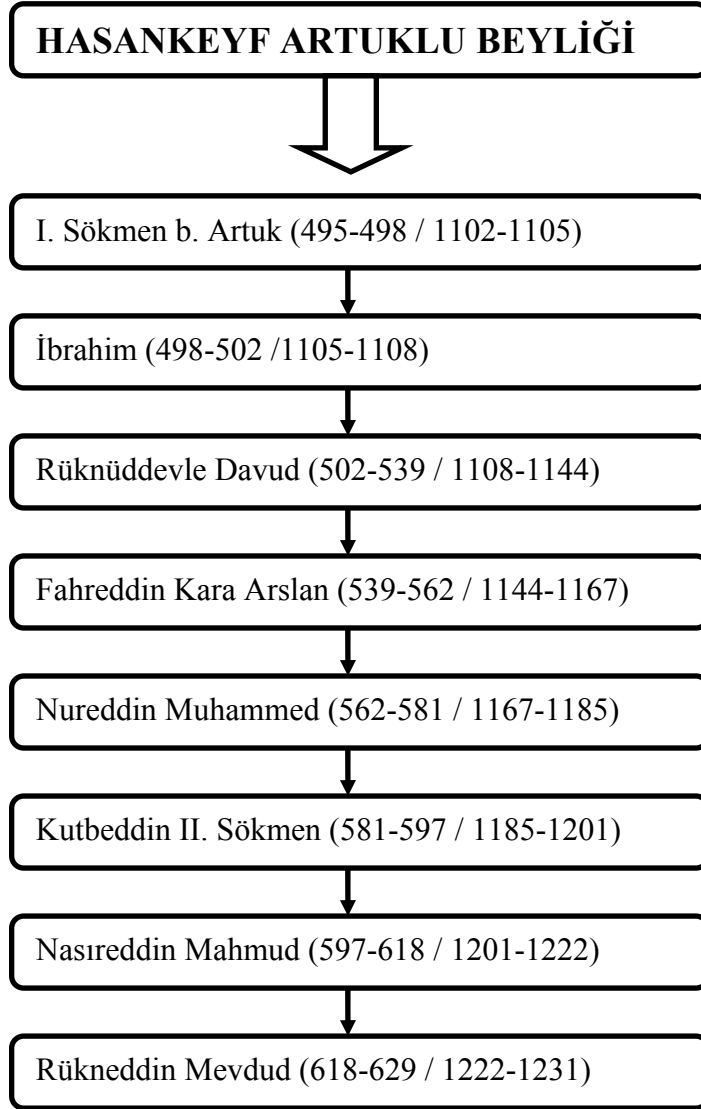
HASANKEYF ARTUKLU BEYLİĞİ

I. Sökmen b. Artuk (495-498 / 1102-1105)

İbrahim (498-502 /1105-1108)

Rüknüddevle Davud (502-539 / 1108-1144)

Fahreddin Kara Arslan (539-562 / 1144-1167)

Nureddin Muhammed (562-581 / 1167-1185)

Kutbeddin II. Sökmen (581-597 / 1185-1201)

Nasıreddin Mahmud (597-618 / 1201-1222)

Rükneddin Mevdud (618-629 / 1222-1231)